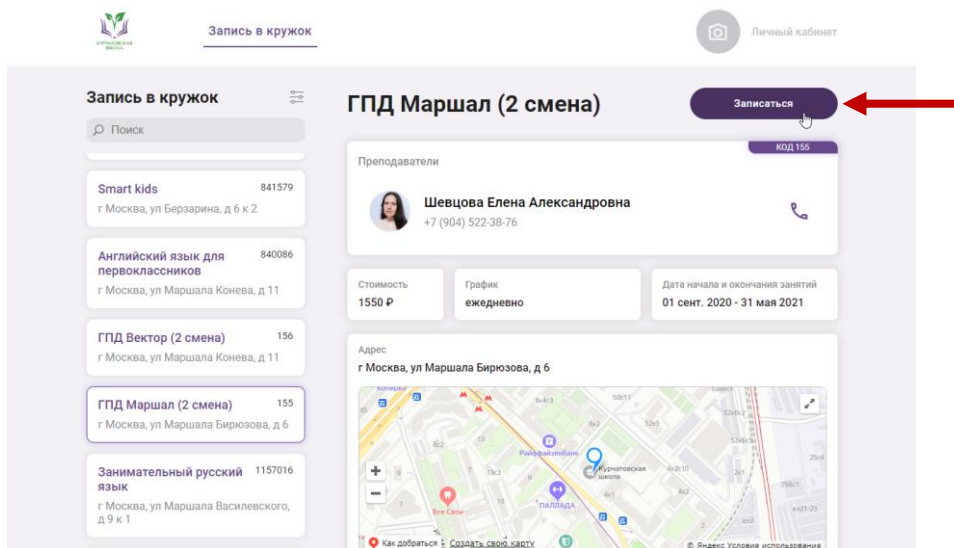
КУРЧАТОВСКАЯ ШКОЛА

Запись в кружок

Личный кабинет

Запись в кружок

Поиск

Smart kids 841579
г Москва, ул Берзарина, д 6 к 2

Английский язык для первоклассников 840086
г Москва, ул Маршала Конева, д 11

ГПД Вектор (2 смена) 156
г Москва, ул Маршала Конева, д 11

ГПД Маршал (2 смена) 155
г Москва, ул Маршала Бирюзова, д 6

Занимательный русский язык 1157016
г Москва, ул Маршала Василевского, д 9 к 1

ГПД Маршал (2 смена)

Записаться

КОД 155

Преподаватели

Шевцова Елена Александровна
+7 (904) 522-38-76

Стоимость
1550 ₽

График
ежедневно

Дата начала и окончания занятий
01 сент. 2020 - 31 мая 2021

Адрес
г Москва, ул Маршала Бирюзова, д 6

Райффайзенбанк
Курчатовская школа
Все Свои
ПАЛЛАДА

Как добраться · Создать свою карту
© Яндекс Условия использования